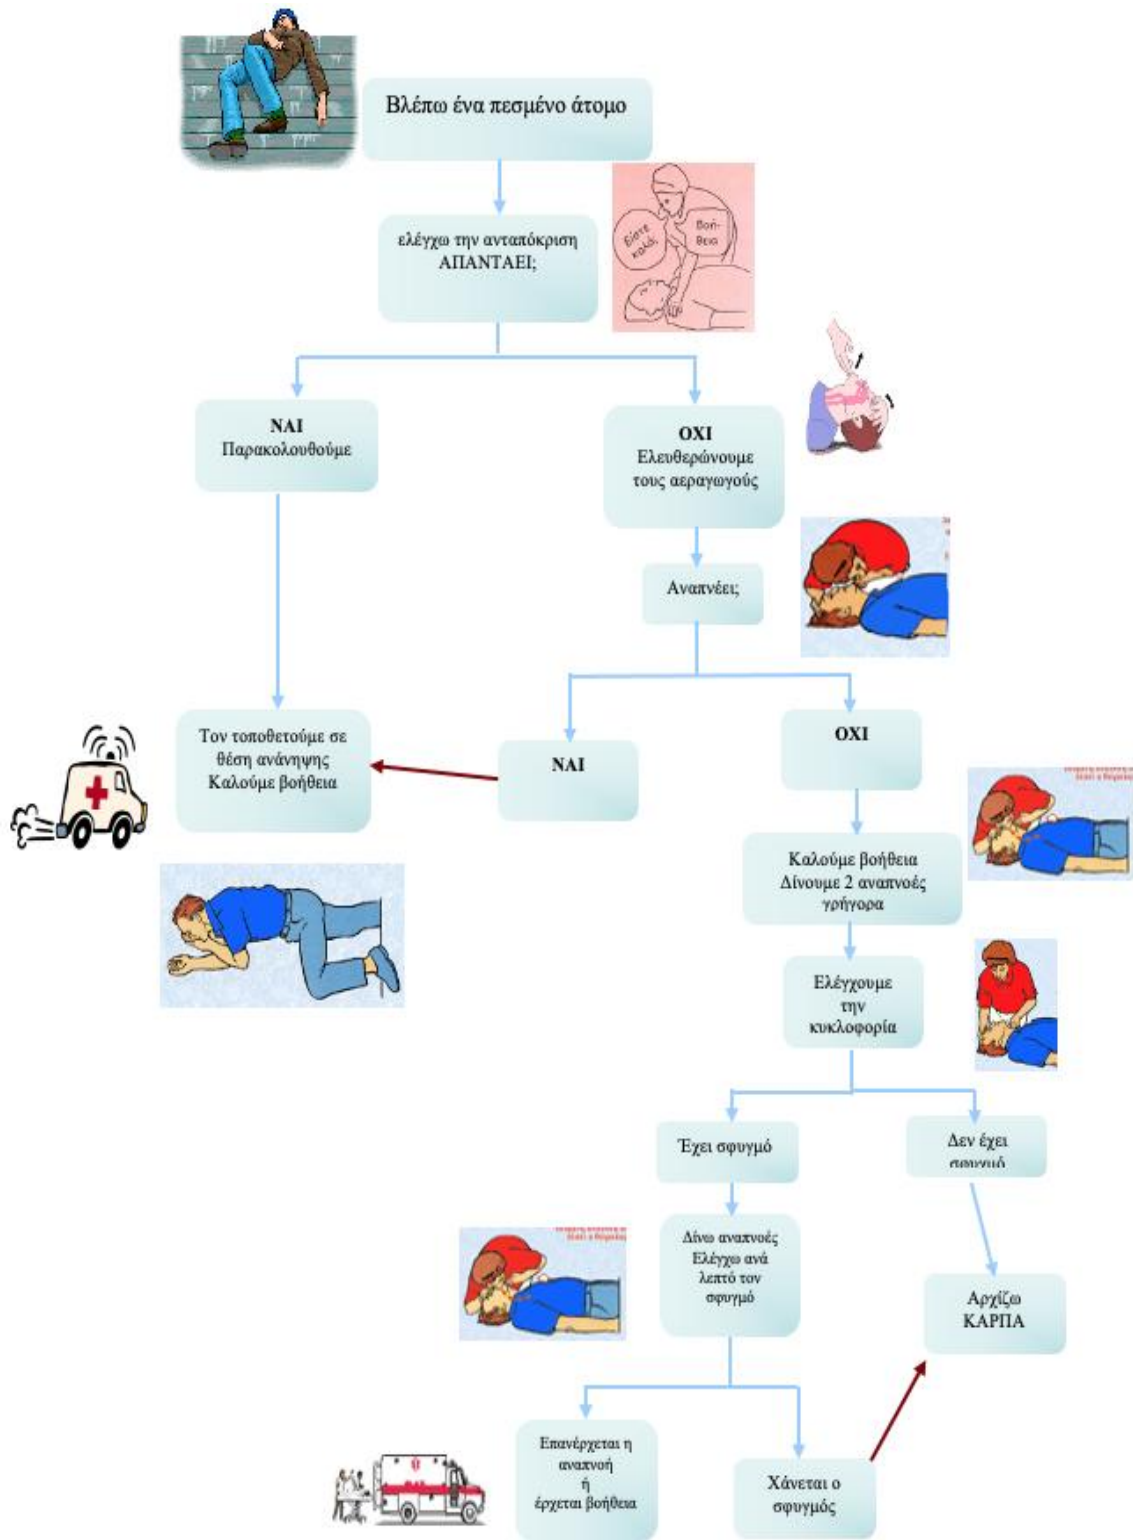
Βλέπω ένα πεσμένο άτομο

ελέγχω την ανταπόκριση ΑΠΑΝΤΑΕΙ;

Είστε καλά; Βοήθεια

ΝΑΙ
Παρακολουθούμε

ΟΧΙ
Ελευθερώνουμε τους αεραγωγούς

Αναπνέει;

Τον τοποθετούμε σε θέση ανάνηψης
Καλούμε βοήθεια

ΝΑΙ

ΟΧΙ

Καλούμε βοήθεια
Δίνουμε 2 αναπνοές γρήγορα

Ελέγχουμε την κυκλοφορία

Έχει σφυγμό

Δεν έχει σφυγμό

Δίνω αναπνοές
Ελέγχω ανά λεπτό τον σφυγμό

Αρχίζω ΚΑΡΠΑ

Επανέρχεται η αναπνοή ή έρχεται βοήθεια

Χάνεται ο σφυγμός